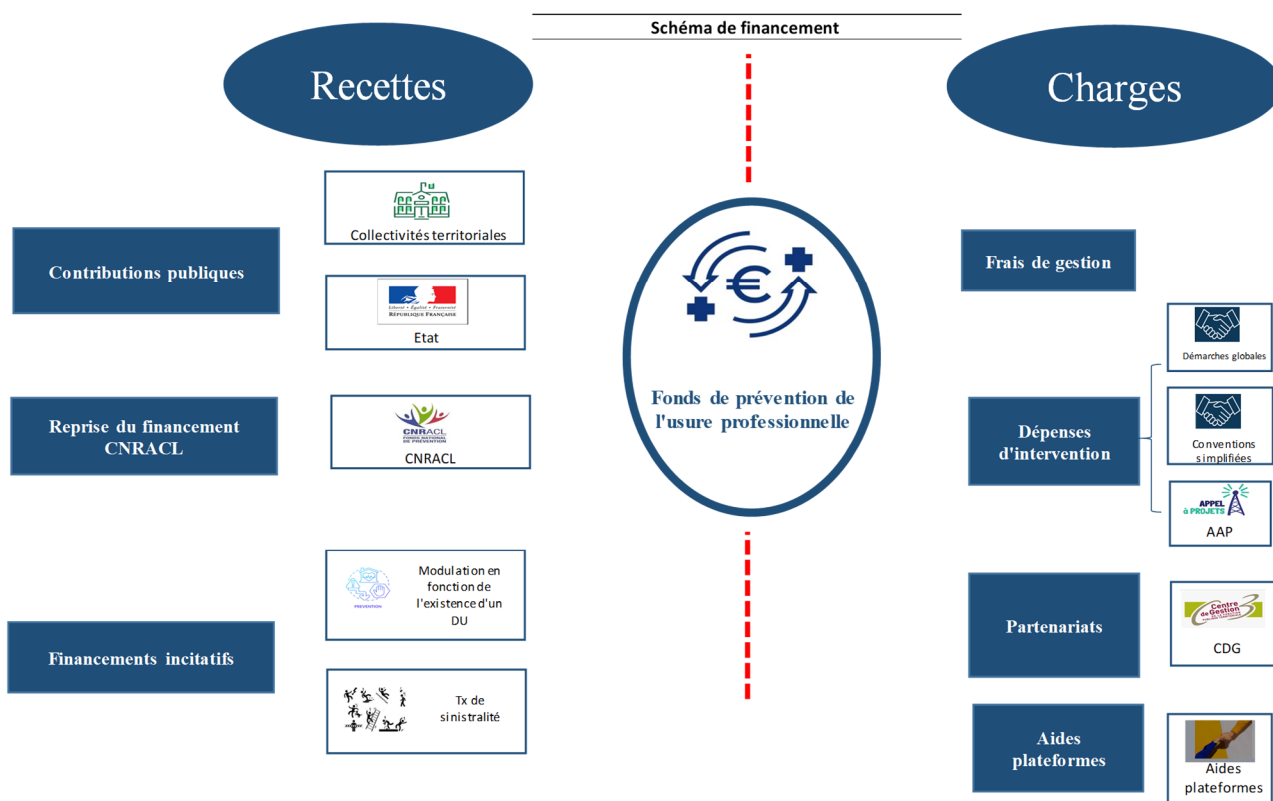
Schéma de financement

Recettes

Charges

Contributions publiques

Collectivités territoriales

Liberté • Égalité • Fraternité
RÉPUBLIQUE FRANÇAISE

Etat

Reprise du financement CNRACL

CNRACL
FONDS NATIONAL DE PRÉVENTION

CNRACL

Financements incitatifs

PREVENTION

Modulation en fonction de l'existence d'un DU

Tx de sinistralité

Fonds de prévention de l'usure professionnelle

Frais de gestion

Dépenses d'intervention

Démarches globales

Conventions simplifiées

APPEL À PROJETS

AAP

Partenariats

Centre de Gestion

CDG

Aides plateformes

Aides plateformes